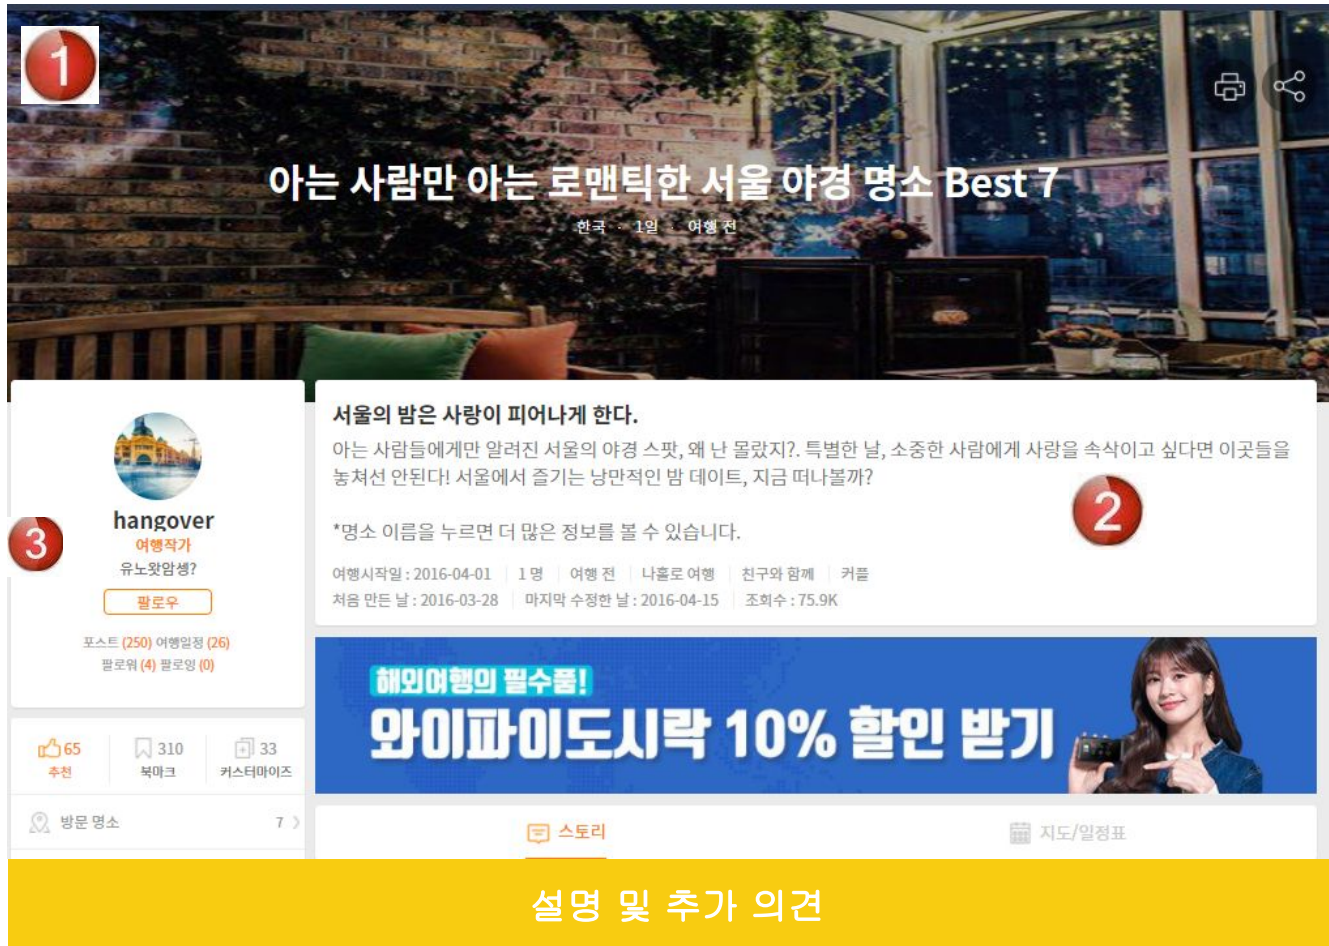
1

아는 사람만 아는 로맨틱한 서울 야경 명소 Best 7

한국 · 1일 · 여행 전

서울의 밤은 사랑이 피어나게 한다.

아는 사람들에게만 알려진 서울의 야경 스팟, 왜 난 몰랐지?. 특별한 날, 소중한 사람에게 사랑을 속삭이고 싶다면 이곳들을 놓쳐선 안된다! 서울에서 즐기는 낭만적인 밤 데이트, 지금 떠나볼까?

2

*명소 이름을 누르면 더 많은 정보를 볼 수 있습니다.

여행시작일 : 2016-04-01 | 1 명 | 여행 전 | 나홀로 여행 | 친구와 함께 | 커플

처음 만든 날 : 2016-03-28 | 마지막 수정한 날 : 2016-04-15 | 조회수 : 75.9K

hangover
3
여행작가
유노왔암생?
팔로우

포스트 (250) 여행일정 (26)
팔로워 (4) 팔로잉 (0)

65 추천 | 310 북마크 | 33 커스터마이즈

방문 명소 7

해외여행의 필수품!
와이파이도시락 10% 할인 받기

스토리 | 지도/일정표

설명 및 추가 의견